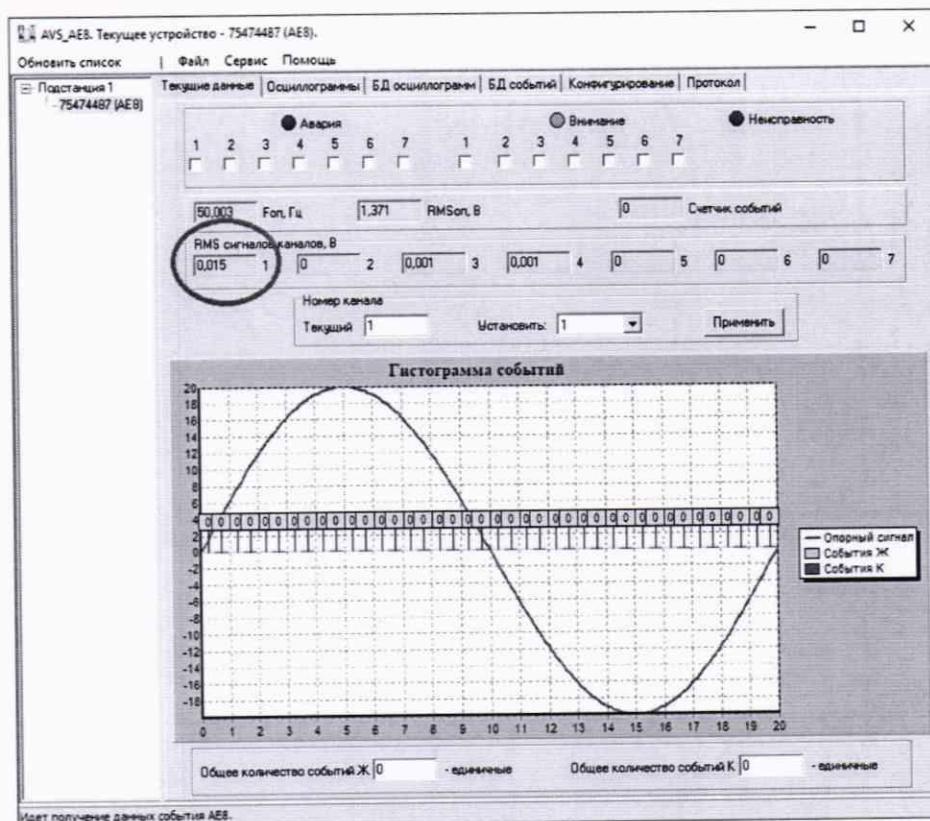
AVS_AE8. Текущее устройство - 75474487 (AE8).

Обновить список | Файл Сервис Помощь

Подстанция 1
75474487 (AE8)

Текущие данные | Осциллограммы | БД осциллограмм | БД событий | Конфигурирование | Протокол

Авария
1 2 3 4 5 6 7

Внимание
1 2 3 4 5 6 7

Неисправность

50,003 Fon, Гц 1,371 RMSon, В 0 Счетчик событий

RMS сигналов каналов, В
0,015 1 0 2 0,001 3 0,001 4 0 5 0 6 0 7

Номер канала
Текущий 1 Установить: 1 Применить

Гистограмма событий

20 18 16 14 12 10 8 6 4 2 0 -2 -4 -6 -8 -10 -12 -14 -16 -18

0 0 0 0 0 0 0 0 0 0 0 0 0 0 0 0 0 0 0 0 0 0 0 0 0 0 0 0 0 0 0 0 0 0 0 0 0 0 0 0

0 1 2 3 4 5 6 7 8 9 10 11 12 13 14 15 16 17 18 19 20

Опорный сигнал
События Ж
События К

Общее количество событий Ж 0 - единичные
Общее количество событий К 0 - единичные

Идет получение данных события AE8.